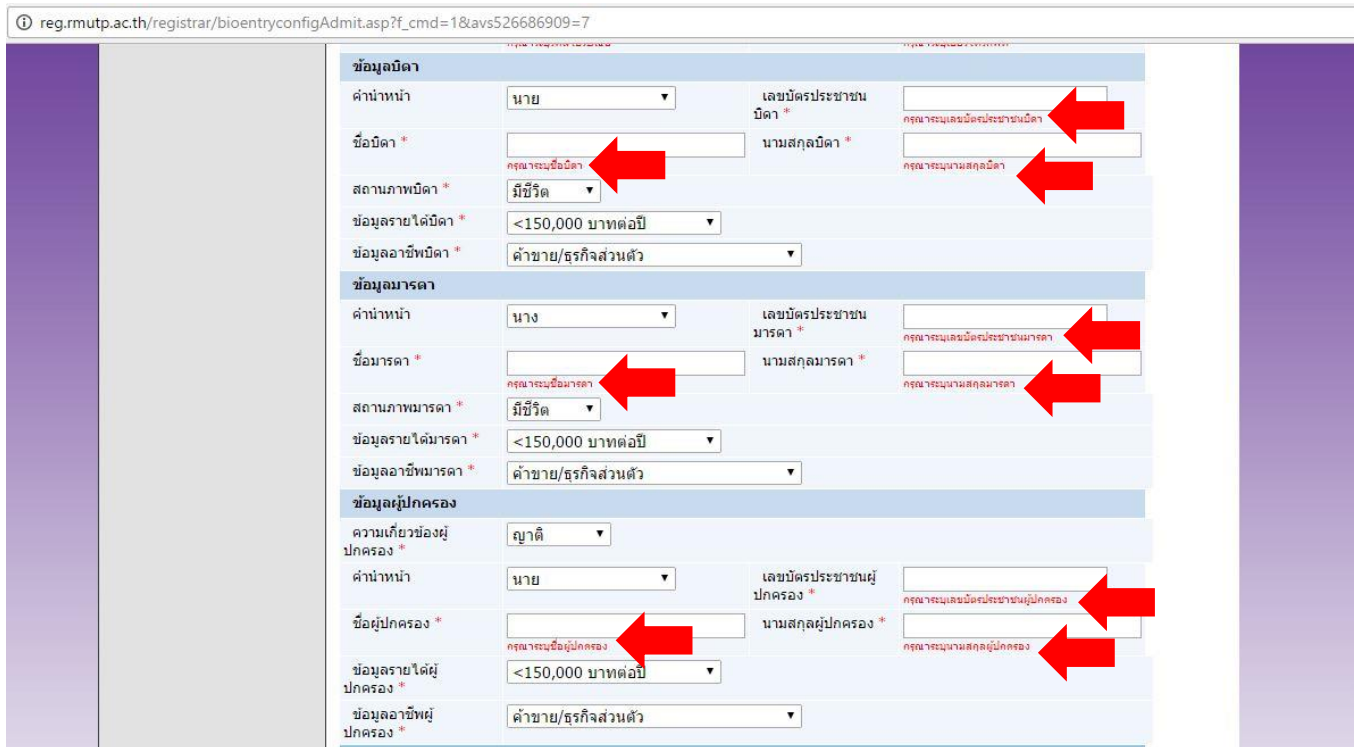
reg.rmutp.ac.th/registrar/bioentryconfigAdmit.asp?f_cmd=1&avs526686909=7

ข้อมูลบิดา

| | | | |
|---|---|---|---|
| คำนำหน้า | นาย | เลขบัตรประชาชนบิดา * | กรุณาระบุเลขบัตรประชาชนบิดา |
| ชื่อบิดา * | กรุณาระบุชื่อบิดา | นามสกุลบิดา * | กรุณาระบุนามสกุลบิดา |
| สถานภาพบิดา * | มีชีวิต | | |
| ข้อมูลรายได้บิดา * | <150,000 บาทต่อปี | | |
| ข้อมูลอาชีพบิดา * | ค้าขาย/ธุรกิจส่วนตัว | | |

ข้อมูลมารดา

| | | | |
|---|---|---|---|
| คำนำหน้า | นาง | เลขบัตรประชาชนมารดา * | กรุณาระบุเลขบัตรประชาชนมารดา |
| ชื่อมารดา * | กรุณาระบุชื่อมารดา | นามสกุลมารดา * | กรุณาระบุนามสกุลมารดา |
| สถานภาพมารดา * | มีชีวิต | | |
| ข้อมูลรายได้มารดา * | <150,000 บาทต่อปี | | |
| ข้อมูลอาชีพมารดา * | ค้าขาย/ธุรกิจส่วนตัว | | |

ข้อมูลผู้ปกครอง

| | | | |
|---|---|---|---|
| ความเกี่ยวข้องผู้ปกครอง * | ญาติ | | |
| คำนำหน้า | นาย | เลขบัตรประชาชนผู้ปกครอง * | กรุณาระบุเลขบัตรประชาชนผู้ปกครอง |
| ชื่อผู้ปกครอง * | กรุณาระบุชื่อผู้ปกครอง | นามสกุลผู้ปกครอง * | กรุณาระบุนามสกุลผู้ปกครอง |
| ข้อมูลรายได้ผู้ปกครอง * | <150,000 บาทต่อปี | | |
| ข้อมูลอาชีพผู้ปกครอง * | ค้าขาย/ธุรกิจส่วนตัว | | |